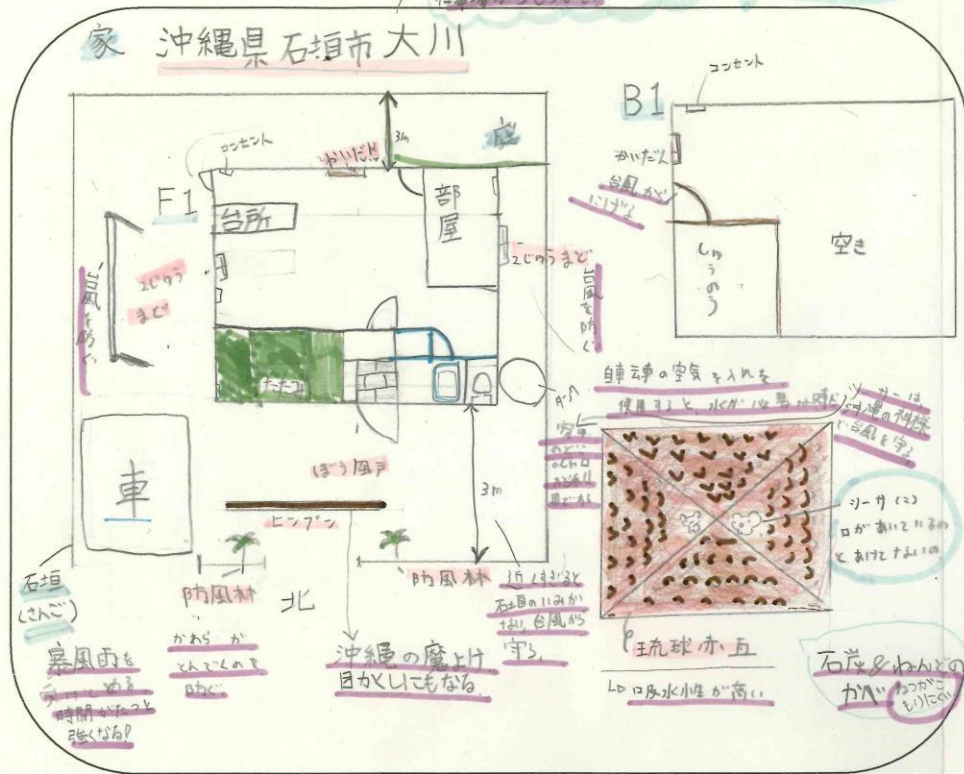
家 沖縄県石垣市大川

コンセント

B1

3m

庭

やりだし

コンセント

かいだん

台風がにげる

F1

台所

部屋

2じゅうまど

嵐を防ぐ

2じゅうまど

嵐を防ぐ

しゅうのう

空き

たたみ

タンク

自転車の空気を入れを使用すると、水が必要な時に

シーサーは守り神の神様で台風を守る

タンク のどに水をためる

ぼう風戸

3m

車

ヒンプン

シーサ(2) 口があいてるのとあけてないの

石垣(さんご)

防風林

北

防風林

近くまぎると石垣の代わりになり、台風から守る

暴風雨を受けとめる 時間がたつと強くなる!

かわらが とんでくるのを 防ぐ

沖縄の魔よけ 目かくしにもなる

琉球赤瓦

→吸水性が高い

石灰&わんどのかべ ねつがこもりにくい